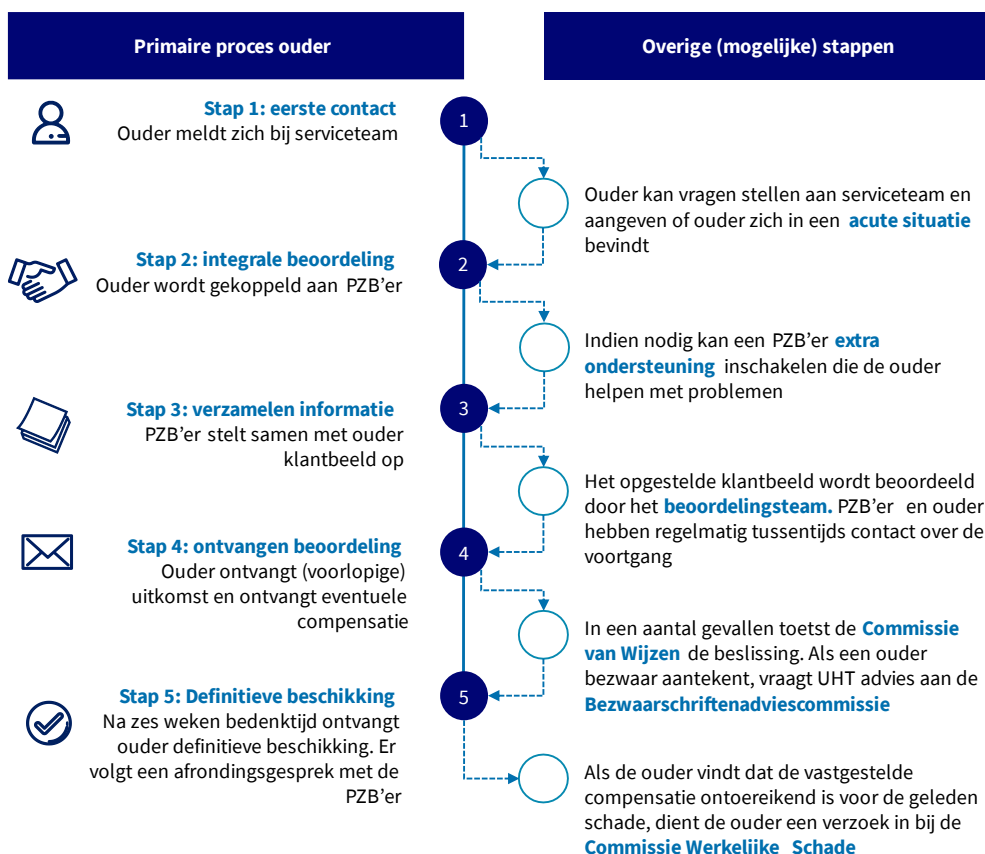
Primaire proces ouder

Overige (mogelijke) stappen

Stap 1: eerste contact
Ouder meldt zich bij serviceteam

1

Ouder kan vragen stellen aan serviceteam en aangeven of ouder zich in een acute situatie bevindt

Stap 2: integrale beoordeling
Ouder wordt gekoppeld aan PZB'er

2

Indien nodig kan een PZB'er extra ondersteuning inschakelen die de ouder helpen met problemen

Stap 3: verzamelen informatie
PZB'er stelt samen met ouder klantbeeld op

3

Het opgestelde klantbeeld wordt beoordeeld door het beoordelingsteam. PZB'er en ouder hebben regelmatig tussentijds contact over de voortgang

Stap 4: ontvangen beoordeling
Ouder ontvangt (voorlopige) uitkomst en ontvangt eventuele compensatie

4

In een aantal gevallen toetst de Commissie van Wijzen de beslissing. Als een ouder bezwaar aantekent, vraagt UHT advies aan de Bezwaarschriftenadviescommissie

Stap 5: Definitieve beschikking
Na zes weken bedenktijd ontvangt ouder definitieve beschikking. Er volgt een afrondingsgesprek met de PZB'er

5

Als de ouder vindt dat de vastgestelde compensatie ontoereikend is voor de geleden schade, dient de ouder een verzoek in bij de Commissie Werkelijke Schade